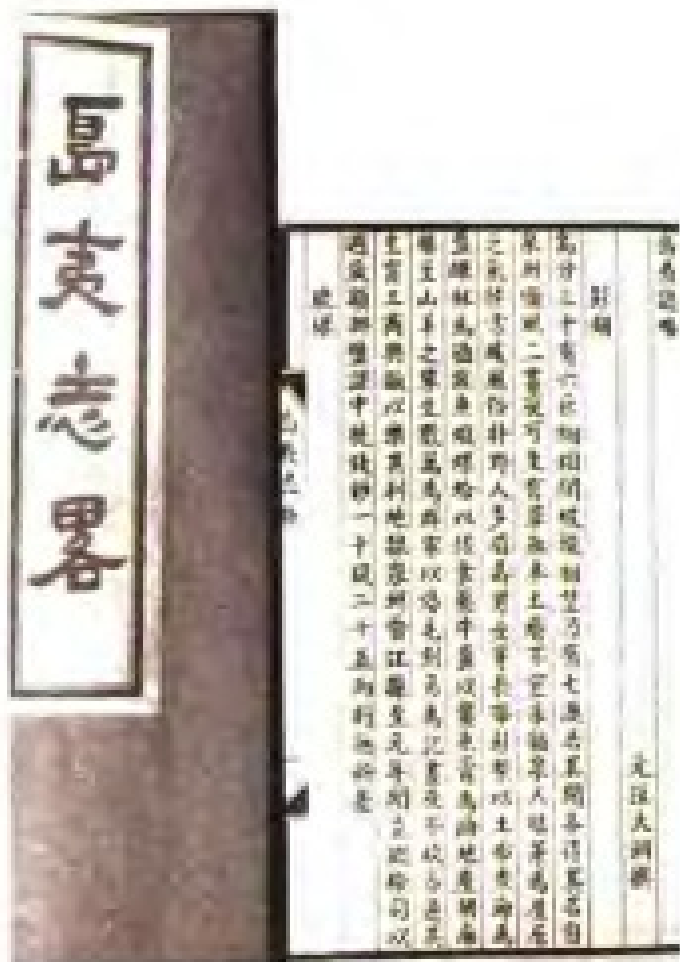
島夷志略

島夷誌略

元 汪大淵 撰

彭湖

島分三十有六，巨細相間，坡隴相望，乃有七澳居其間，各得其名。自泉州順風二晝夜可至。有草無木，土瘠不宜禾稻。泉人結茅為屋居之。氣候常暖，風俗樸野，人多眉壽。男女穿長布衫，繫以土布。煮海為鹽，釀秫為酒，採魚蝦螺蛤以佐食，爇牛糞以爨，魚膏為油。地產胡麻、綠豆。山羊之孳生，數萬為群，家以烙毛刻角為記，晝夜不收，各遂其生育。工商興販，以樂其利。地隸泉州晉江縣。至元年間立巡檢司，以週歲額辦鹽課中統錢鈔一十錠二十五兩，別無科差。

琉球

島夷志略